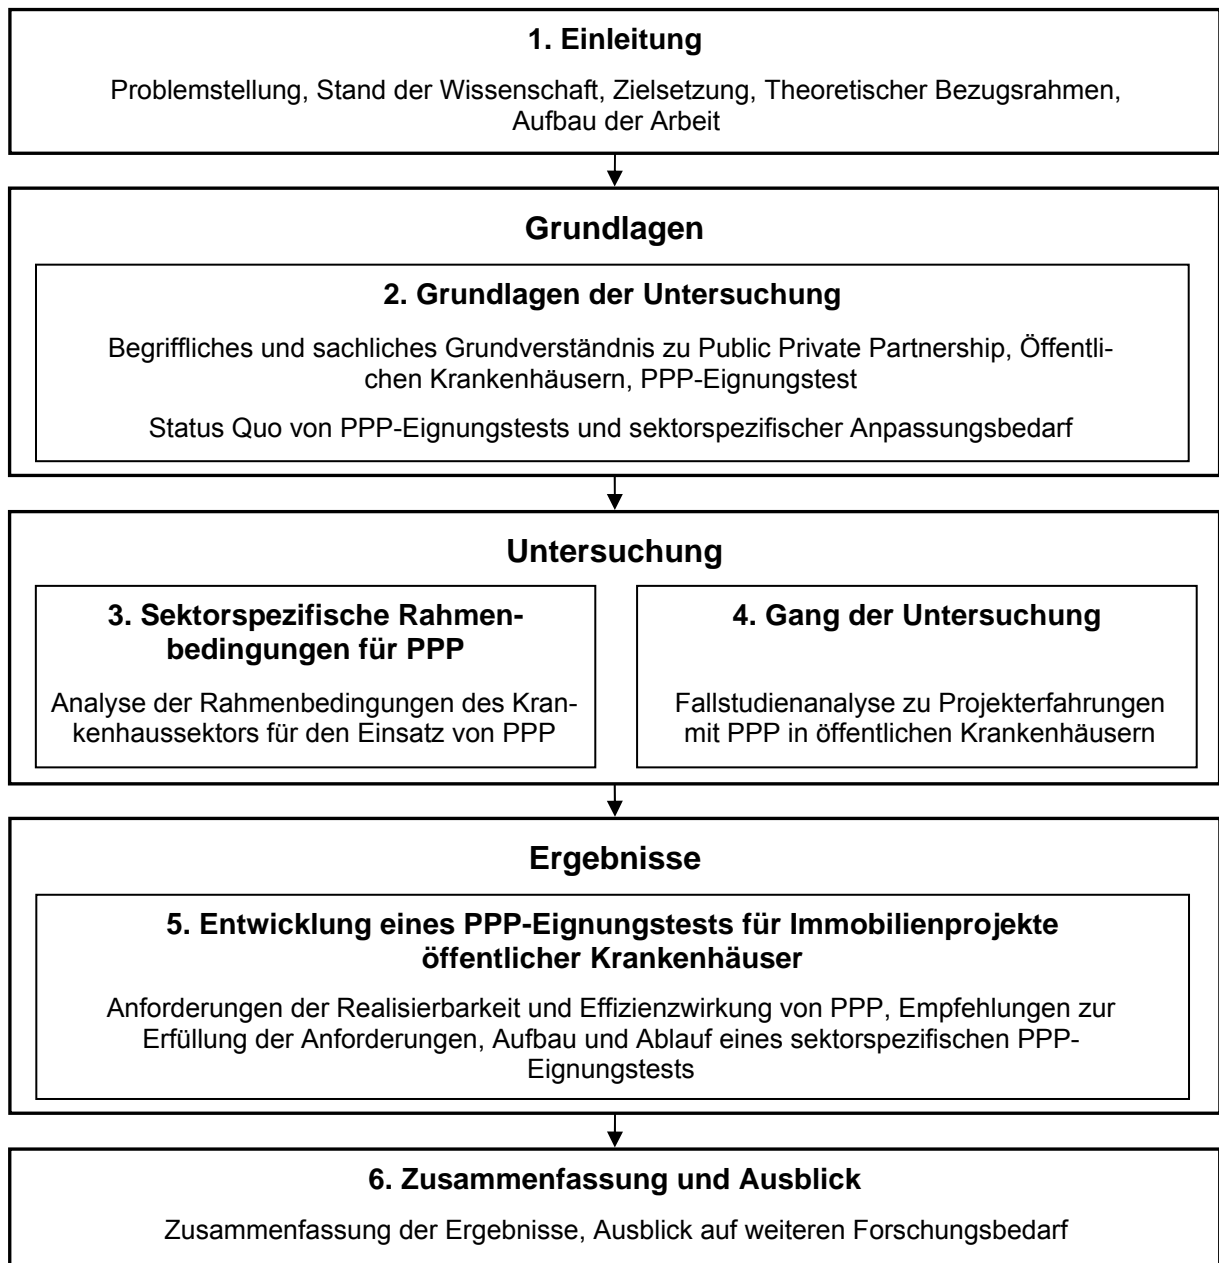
**1. Einleitung**

Problemstellung, Stand der Wissenschaft, Zielsetzung, Theoretischer Bezugsrahmen, Aufbau der Arbeit

**Grundlagen**

**2. Grundlagen der Untersuchung**

Begriffliches und sachliches Grundverständnis zu Public Private Partnership, Öffentlichen Krankenhäusern, PPP-Eignungstest

Status Quo von PPP-Eignungstests und sektorspezifischer Anpassungsbedarf

**Untersuchung**

**3. Sektorspezifische Rahmenbedingungen für PPP**

Analyse der Rahmenbedingungen des Krankenhaussektors für den Einsatz von PPP

**4. Gang der Untersuchung**

Fallstudienanalyse zu Projekterfahrungen mit PPP in öffentlichen Krankenhäusern

**Ergebnisse**

**5. Entwicklung eines PPP-Eignungstests für Immobilienprojekte öffentlicher Krankenhäuser**

Anforderungen der Realisierbarkeit und Effizienzwirkung von PPP, Empfehlungen zur Erfüllung der Anforderungen, Aufbau und Ablauf eines sektorspezifischen PPP-Eignungstests

**6. Zusammenfassung und Ausblick**

Zusammenfassung der Ergebnisse, Ausblick auf weiteren Forschungsbedarf